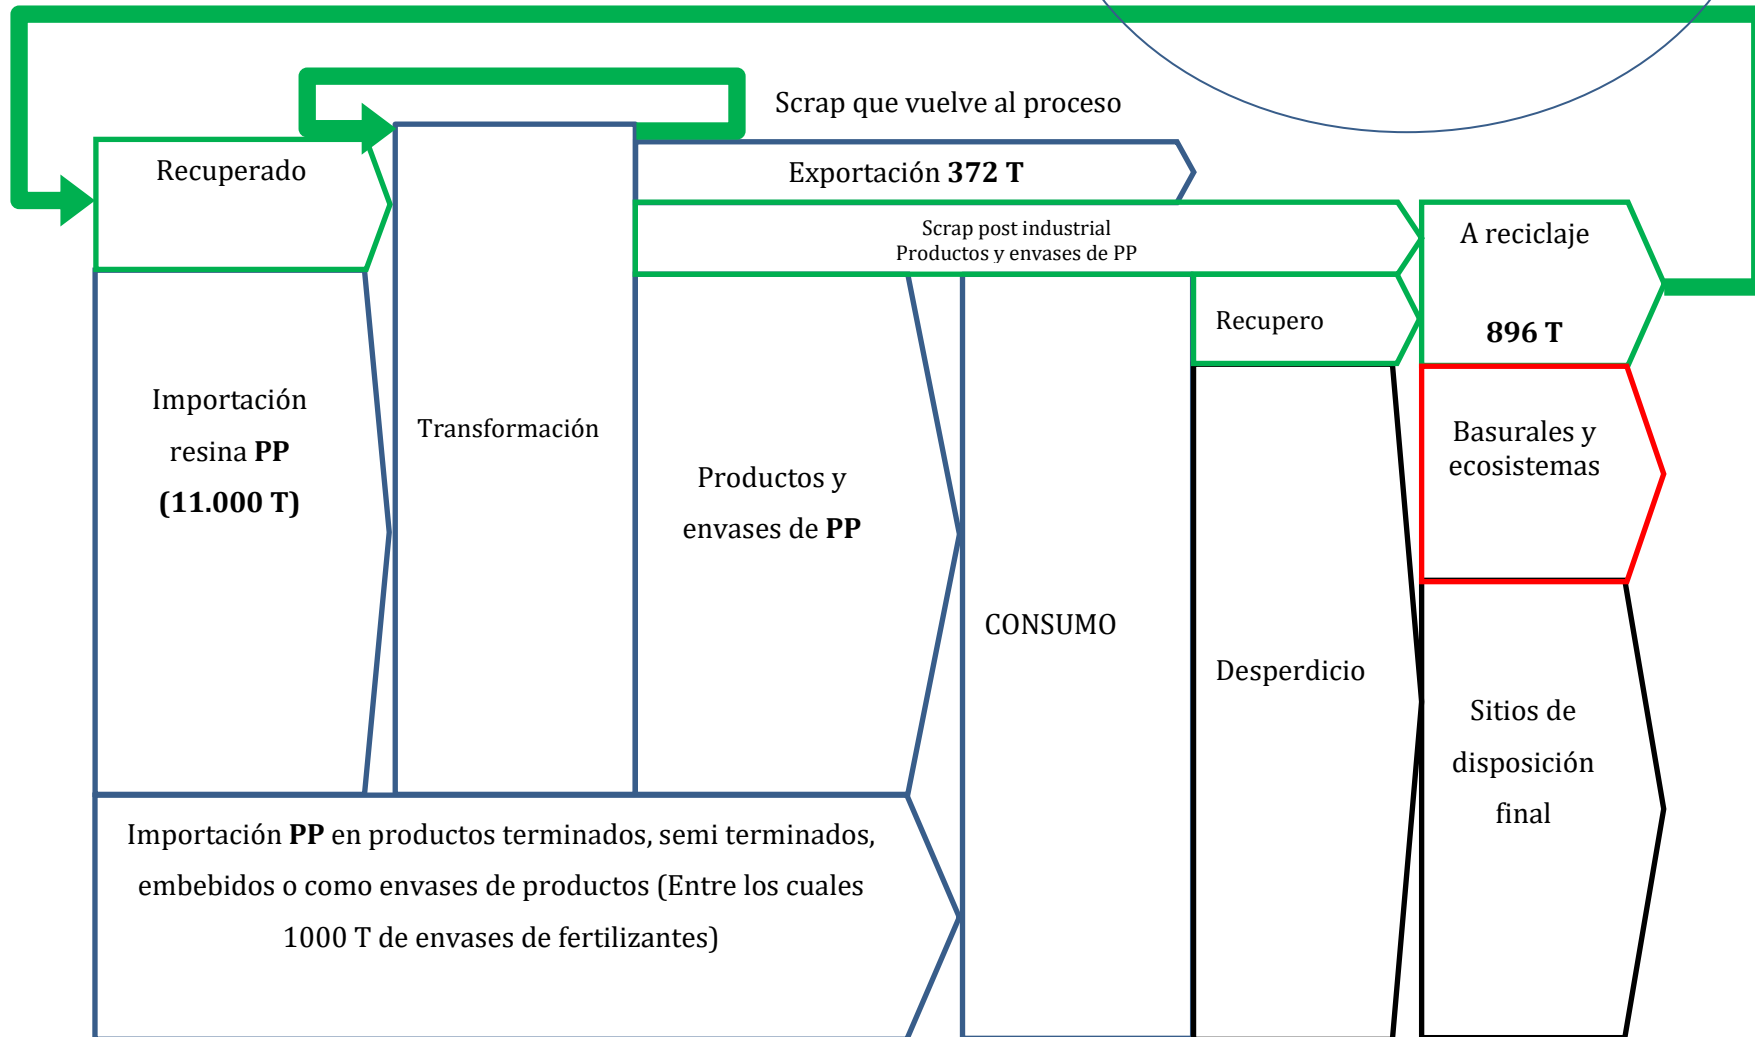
Scrap que vuelve al proceso

Recuperado

Transformación

Exportación **372 T**

Scrap post industrial
Productos y envases de PP

A reciclaje

896 T

Recupero

Importación resina **PP** **(11.000 T)**

Productos y envases de **PP**

CONSUMO

Desperdicio

Basurales y ecosistemas

Sitios de disposición final

Importación **PP** en productos terminados, semi terminados, embebidos o como envases de productos (Entre los cuales 1000 T de envases de fertilizantes)